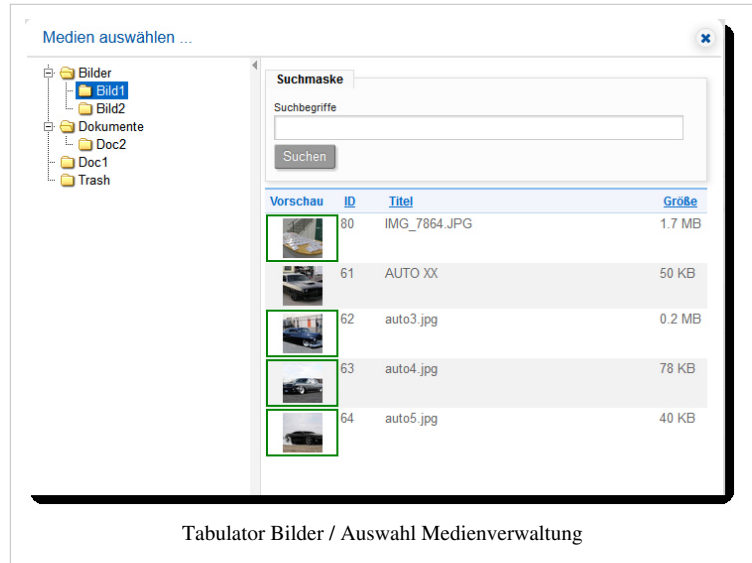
Medien auswählen ...

Bilder
Bild1
Bild2
Dokumente
Doc2
Doc1
Trash

Suchmaske

Suchbegriffe

Suchen

| Vorschau | ID | Titel | Größe |
|---|---|---|---|
| | 80 | IMG_7864.JPG | 1.7 MB |
| | 61 | AUTO XX | 50 KB |
| | 62 | auto3.jpg | 0.2 MB |
| | 63 | auto4.jpg | 78 KB |
| | 64 | auto5.jpg | 40 KB |

Tabulator Bilder / Auswahl Medienverwaltung